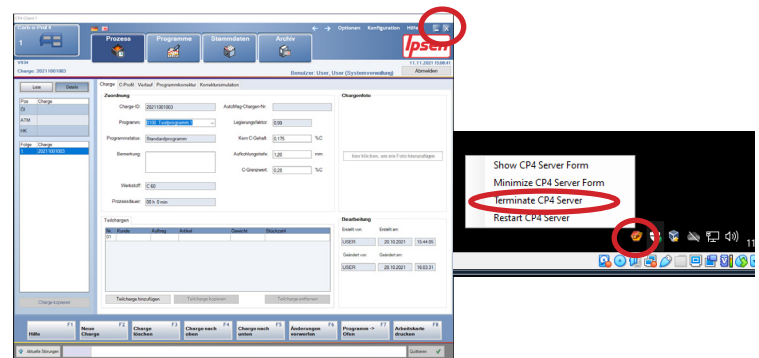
CP4 Client 1

Carb o Prof 4

1

Prozess

Programme

Stammdaten

Archiv

Optionen Konfiguration Hilfe

Ipsen

11.11.2021 15:08:41

Charge: 20211001003

Benutzer: User, User (Systemverwaltung)

Abmelden

Liste

Details

Pos Charge

EI

ATM

HK

Folge Charge

1 20211001003

Charge exportieren

Charge C-Profil Verlauf Programmkorrektur Korrektursimulation

Zuordnung

Charge-ID: 20211001003

Auftrag-Chargen-Nr.:

Programm:

Legierungsfaktor: 0,59

Programmstatus: Standardprogramm

Kern C-Gehalt: 0,175 %C

Bemerkung:

Aufkohlungstiefe: 1,20 mm

C-Grenzwert: 0,28 %C

Werkstoff: C 60

Prozessdauer: 00 h 0 min

Chargenfoto

Hier klicken, um ein Foto hinzuzufügen

Teilchargen

Nr. Kunde Auftrag Artikel Gewicht Stückzahl

01

Teilcharge hinzufügen

Teilcharge kopieren

Teilcharge entfernen

Bearbeitung

Erstellt von: Erstellt am:

USER 28.10.2021 15:44:05

Geändert von: Geändert am:

USER 28.10.2021 16:03:21

F1 Hilfe

F2 Neue Charge

F3 Charge löschen

F4 Charge nach oben

F5 Charge nach unten

F6 Änderungen verwerfen

F7 Programm -> Ofen

F8 Arbeitskarte drucken

Aktuelle Störungen

Quittieren

Show CP4 Server Form

Minimize CP4 Server Form

Terminate CP4 Server

Restart CP4 Server